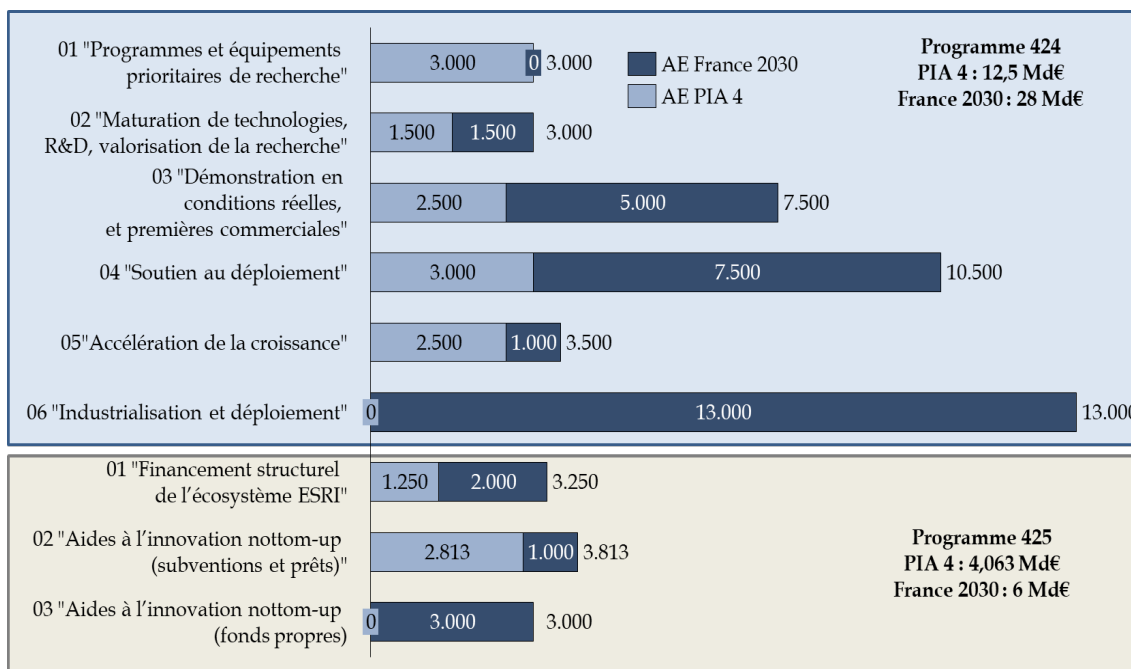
01 "Programmes et équipements prioritaires de recherche"

3.000 | 0 | 3.000

AE France 2030

AE PIA 4

Programme 424
PIA 4 : 12,5 Md€
France 2030 : 28 Md€

02 "Maturation de technologies, R&D, valorisation de la recherche"

1.500 | 1.500 | 3.000

03 "Démonstration en conditions réelles, et premières commerciales"

2.500 | 5.000 | 7.500

04 "Soutien au déploiement"

3.000 | 7.500 | 10.500

05"Accélération de la croissance"

2.500 | 1.000 | 3.500

06 "Industrialisation et déploiement"

0 | 13.000 | 13.00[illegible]

01 "Financement structurel de l'écosystème ESRI"

1.250 | 2.000 | 3.250

02 "Aides à l'innovation nottom-up (subventions et prêts)"

2.813 | 1.000 | 3.813

Programme 425
PIA 4 : 4,063 Md€
France 2030 : 6 Md€

03 "Aides à l'innovation nottom-up (fonds propres)

0 | 3.000 | 3.000